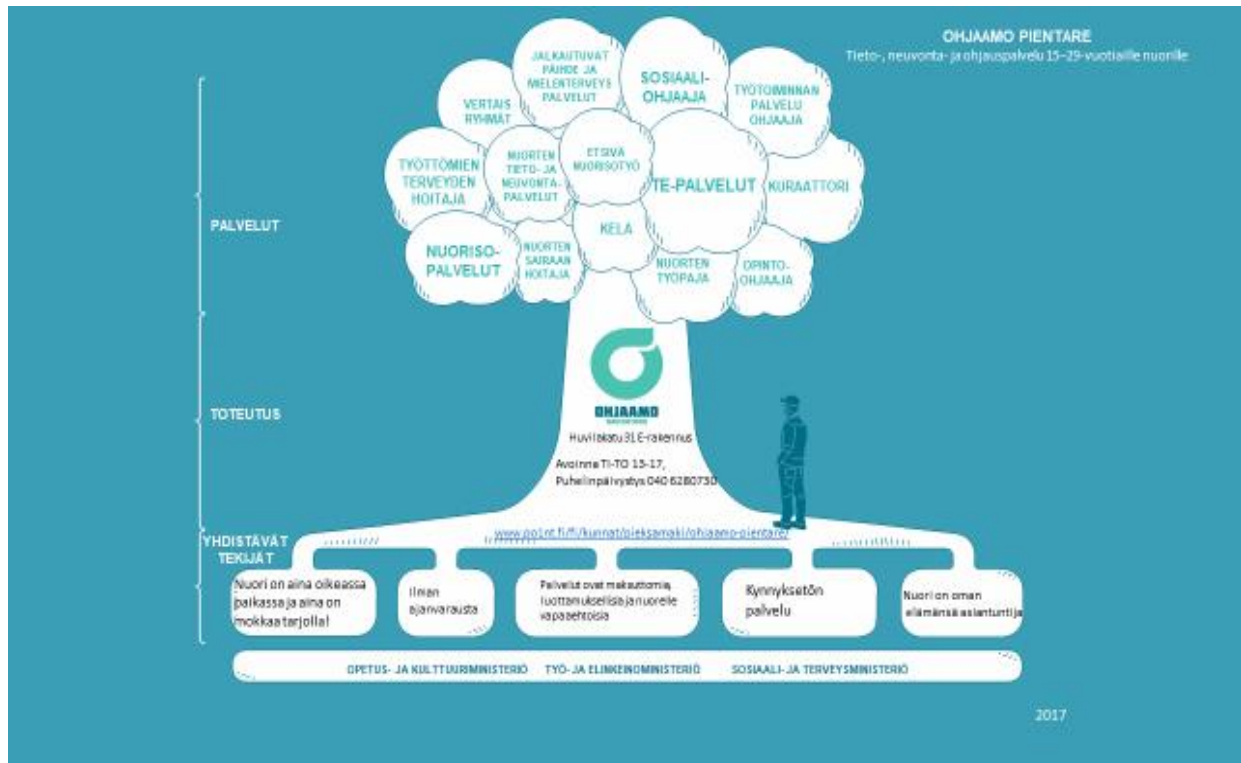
OHJAAMO PIENTARE
Tieto-, neuvonta- ja ohjauspalvelu 15–29-vuotiaille nuorille

PALVELUT

JALKAUTUVAT PÄIHDE JA MIELENTERVEYS PALVELUT

SOSIAALI-OHJAAJA

TYÖTOIMINNAN PALVELU OHJAAJA

VERTAIS RYHMÄT

TYÖTTÖMIEN TERVEYDEN HOITAJA

NUORTEN TIETO- JA NEUVONTA-PALVELUT

ETSIVÄ NUORISOTYÖ

TE-PALVELUT

KURAATTORI

KELA

NUORISO-PALVELUT

NUORTEN SAIRAAN HOITAJA

NUORTEN TYÖPAJA

OPINTO-OHJAAJA

TOTEUTUS

OHJAAMO

Huvilakatu 31 E-rakennus

Avoinna TI-TO 13-17,
Puhelinpäivystys 040 6280730

YHDISTÄVÄT TEKIJÄT

www.po1nt.fi/fi/kunnat/pieksamaki/ohjaamo-pientare/

Nuori on aina oikeassa paikassa ja aina on mokkaa tarjolla!

Ilman ajanvarausta

Palvelut ovat maksuttomia, luottamuksellisia ja nuorelle vapaaehtoisia

Kynnyksetön palvelu

Nuori on oman elämänsä asiantuntija

OPETUS- JA KULTTUURIMINISTERIÖ TYÖ- JA ELINKEINOMINISTERIÖ SOSIAALI- JA TERVEYSMINISTERIÖ

2017